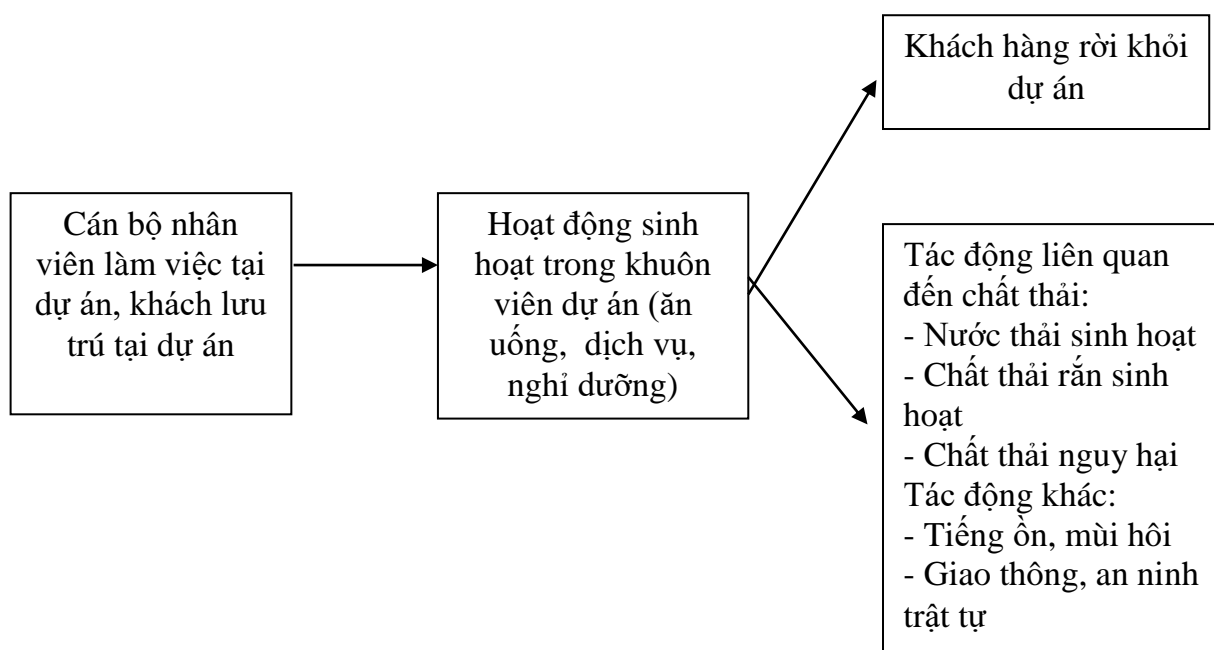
Khách hàng rời khỏi dự án

Cán bộ nhân viên làm việc tại dự án, khách lưu trú tại dự án

Hoạt động sinh hoạt trong khuôn viên dự án (ăn uống, dịch vụ, nghỉ dưỡng)

Tác động liên quan đến chất thải:
- Nước thải sinh hoạt
- Chất thải rắn sinh hoạt
- Chất thải nguy hại
Tác động khác:
- Tiếng ồn, mùi hôi
- Giao thông, an ninh trật tự